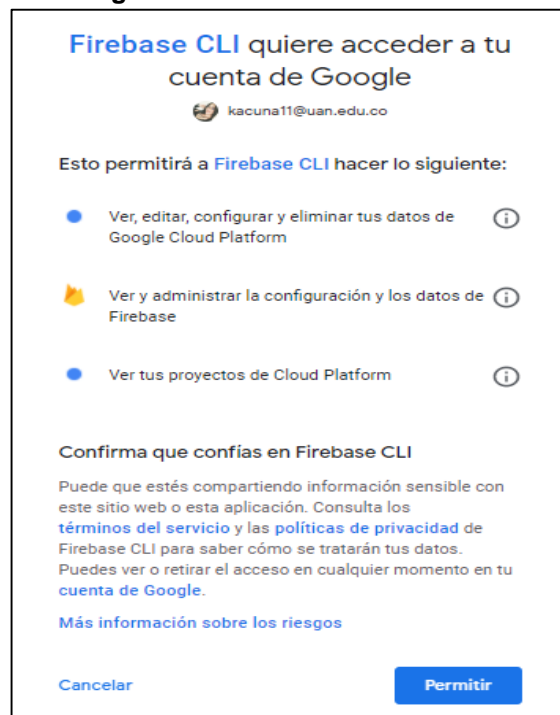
Firebase CLI quiere acceder a tu cuenta de Google

kacuna11@uan.edu.co

Esto permitirá a Firebase CLI hacer lo siguiente:

Ver, editar, configurar y eliminar tus datos de Google Cloud Platform

Ver y administrar la configuración y los datos de Firebase

Ver tus proyectos de Cloud Platform

Confirma que confías en Firebase CLI

Puede que estés compartiendo información sensible con este sitio web o esta aplicación. Consulta los términos del servicio y las políticas de privacidad de Firebase CLI para saber cómo se tratarán tus datos. Puedes ver o retirar el acceso en cualquier momento en tu cuenta de Google.

Más información sobre los riesgos

Cancelar

Permitir